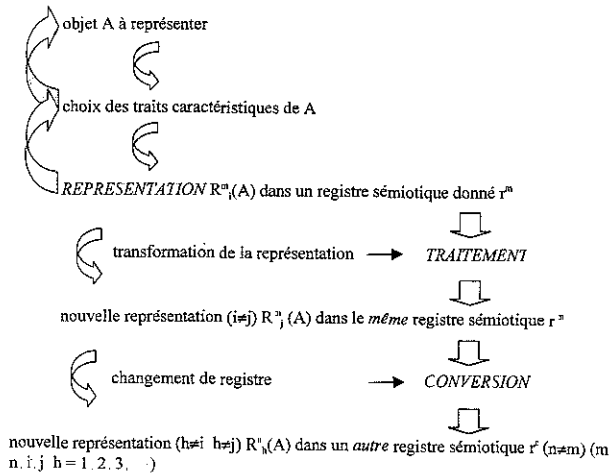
objet A à représenter

choix des traits caractéristiques de A

*REPRESENTATION* $R^m_i(A)$ dans un registre sémiotique donné $r^m$

transformation de la représentation → *TRAITEMENT*

nouvelle représentation (i≠j) $R^m_j(A)$ dans le *même* registre sémiotique $r^m$

changement de registre → *CONVERSION*

nouvelle représentation (h≠i h≠j) $R^n_h(A)$ dans un *autre* registre sémiotique $r^n$ (n≠m) (m n, i, j h = 1, 2, 3, ...)